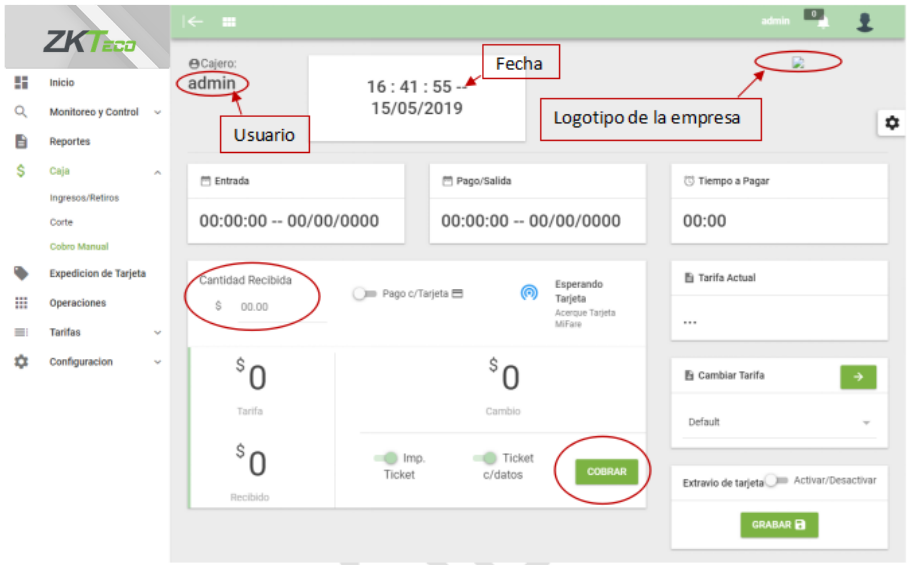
ZKTeco

admin 0

Inicio
Monitoreo y Control
Reportes
Caja
Ingresos/Retiros
Corte
Cobro Manual
Expedicion de Tarjeta
Operaciones
Tarifas
Configuracion

Cajero:
admin

Usuario

16 : 41 : 55 --
15/05/2019

Fecha

Logotipo de la empresa

Entrada
00:00:00 -- 00/00/0000

Pago/Salida
00:00:00 -- 00/00/0000

Tiempo a Pagar
00:00

Cantidad Recibida
$ 00.00

Pago c/Tarjeta

Esperando Tarjeta
Acerque Tarjeta MiFare

Tarifa Actual
...

$0
Tarifa

$0
Cambio

$0
Recibido

Imp. Ticket

Ticket c/datos

COBRAR

Cambiar Tarifa
Default

Extravio de tarjeta

Activar/Desactivar

GRABAR